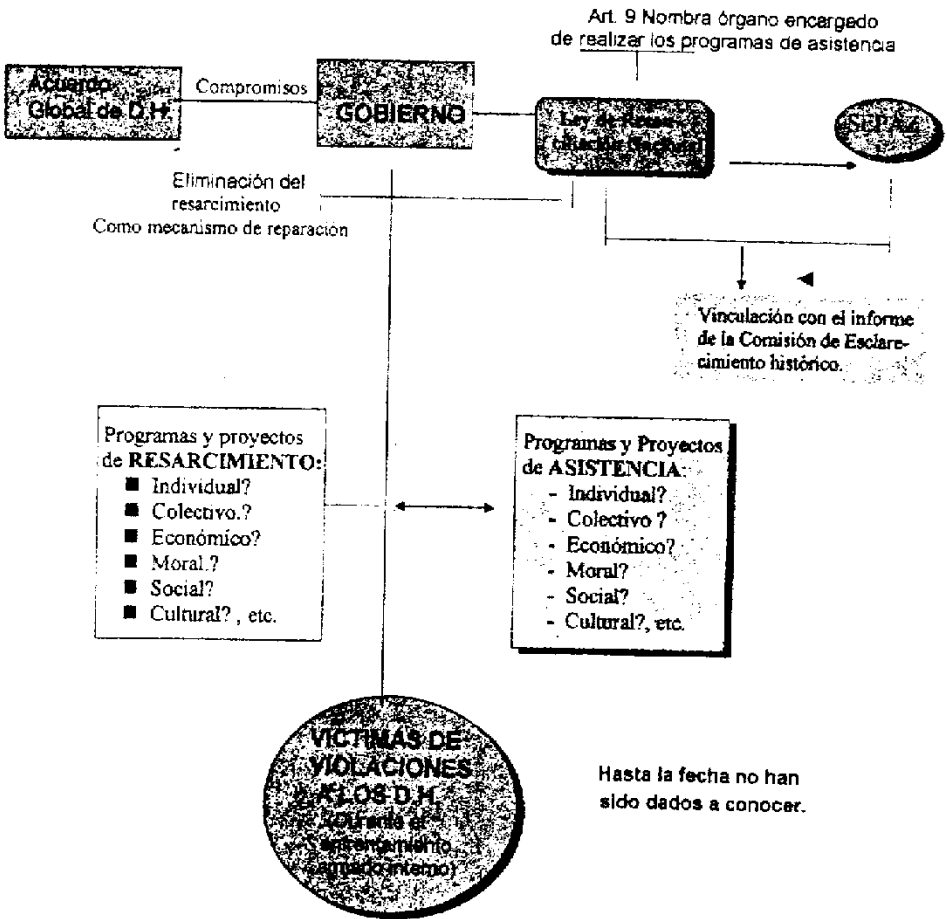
Art. 9 Nombra órgano encargado de realizar los programas de asistencia

Acuerdo Global de D.H.

Compromisos

GOBIERNO

Ley de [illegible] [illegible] Nacional

SEPAZ

Eliminación del resarcimiento Como mecanismo de reparación

Vinculación con el informe de la Comisión de Esclarecimiento histórico.

Programas y proyectos de RESARCIMIENTO:
- Individual?
- Colectivo.?
- Económico?
- Moral.?
- Social?
- Cultural? , etc.

Programas y Proyectos de ASISTENCIA:
- Individual?
- Colectivo ?
- Económico?
- Moral?
- Social?
- Cultural?, etc.

VICTIMAS DE VIOLACIONES A LOS D.H. (Durante el enfrentamiento armado interno)

Hasta la fecha no han sido dados a conocer.